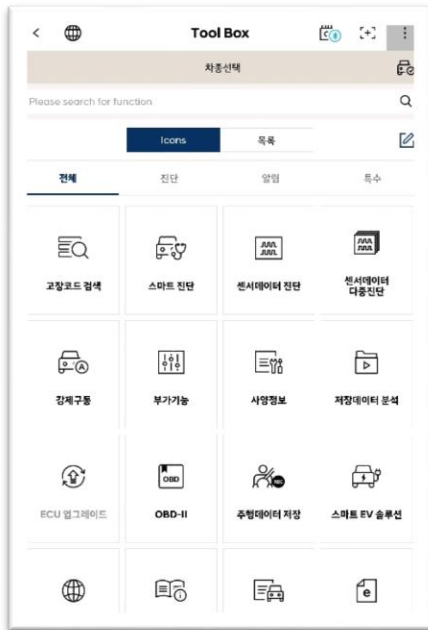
Tool Box

차종선택

Please search for function

Icons
목록

전체
진단
알림
특수

고장코드 검색
스마트 진단
센서데이터 진단
센서데이터 다중진단

강제구동
부가기능
사양정보
저장데이터 분석

ECU 업그레이드
OBD-II
주행데이터 저장
스마트 EV 솔루션